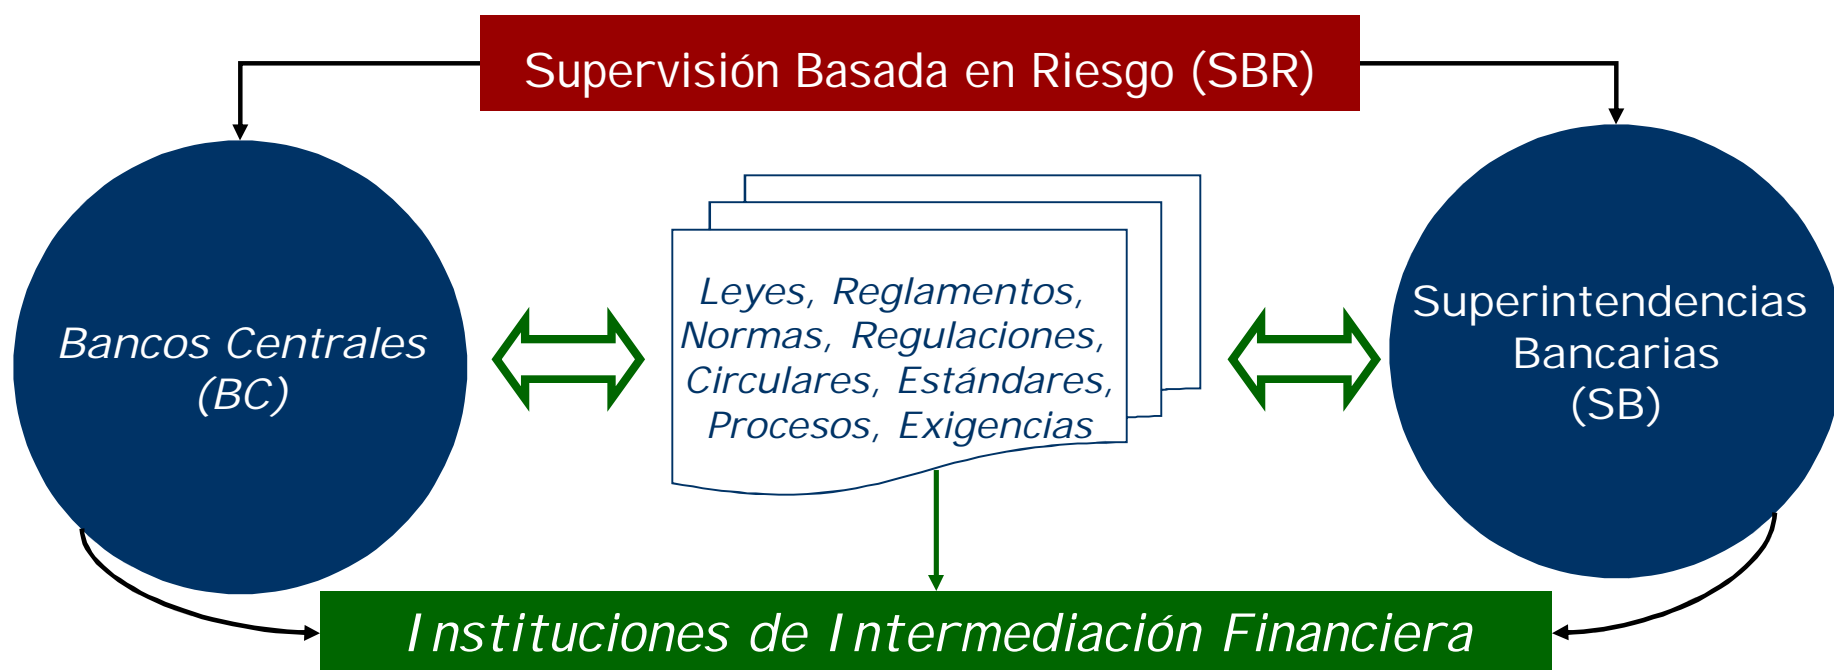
Supervisión Basada en Riesgo (SBR)

Bancos Centrales (BC)

Leyes, Reglamentos, Normas, Regulaciones, Circulares, Estándares, Procesos, Exigencias

Superintendencias Bancarias (SB)

Instituciones de Intermediación Financiera